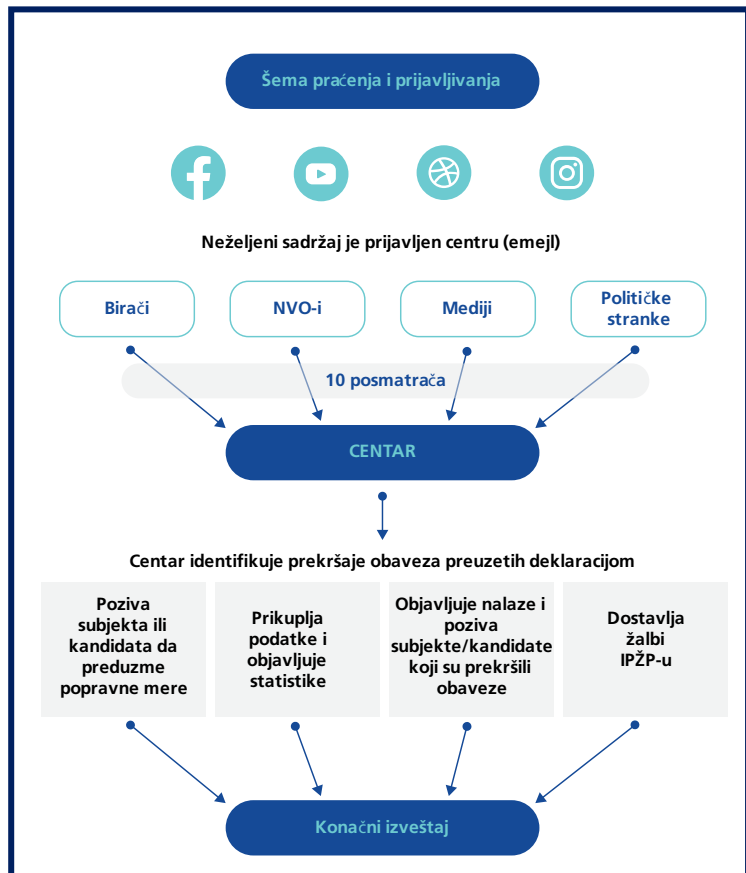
Šema praćenja i prijavljivanja

Neželjeni sadržaj je prijavljen centru (emejl)

Birači

NVO-i

Mediji

Političke stranke

10 posmatrača

CENTAR

Centar identifikuje prekršaje obaveza preuzetih deklaracijom

| Poziva subjekta ili kandidata da preduzme popravne mere | Prikuplja podatke i objavljuje statistike | Objavljuje nalaze i poziva subjekte/kandidate koji su prekršili obaveze | Dostavlja žalbi IPŽP-u |
|---|---|---|---|

Konačni izveštaj